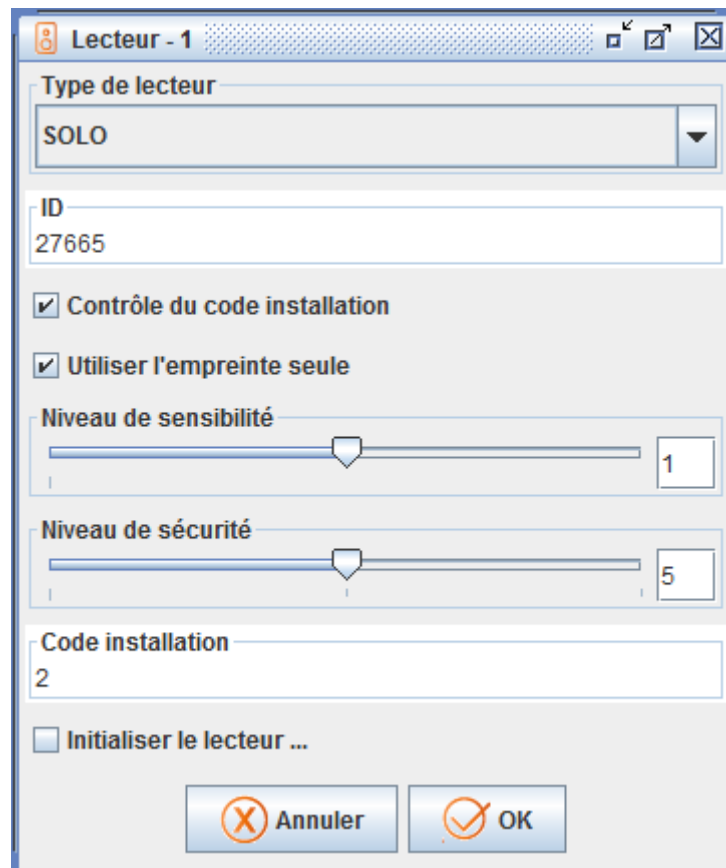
Lecteur - 1

Type de lecteur

SOLO

ID

27665

Contrôle du code installation

Utiliser l'empreinte seule

Niveau de sensibilité

1

Niveau de sécurité

5

Code installation

2

Initialiser le lecteur ...

Annuler

OK